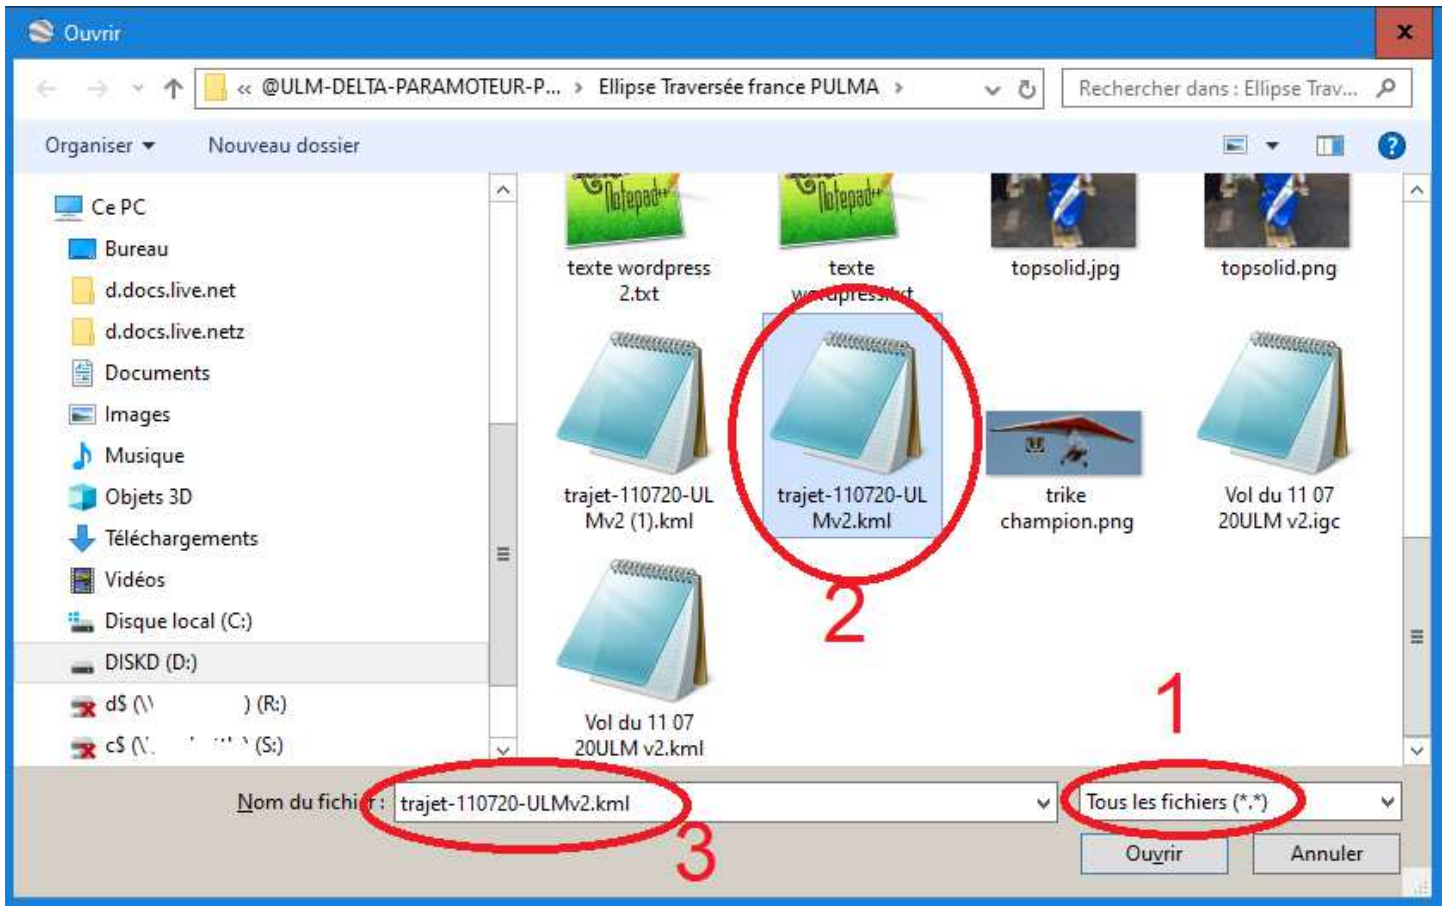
Ouvrir

« @ULM-DELTA-PARAMOTEUR-P... › Ellipse Traversée france PULMA ›

Rechercher dans : Ellipse Trav...

Organiser ▾ Nouveau dossier

Ce PC
Bureau
d.docs.live.net
d.docs.live.netz
Documents
Images
Musique
Objets 3D
Téléchargements
Vidéos
Disque local (C:)
DISKD (D:)
d$ (\\ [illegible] ) (R:)
c$ (\\ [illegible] ) (S:)

texte wordpress 2.txt
texte wordpress.txt
topsolid.jpg
topsolid.png
trajet-110720-ULMv2 (1).kml
trajet-110720-ULMv2.kml
trike champion.png
Vol du 11 07 20ULM v2.igc
Vol du 11 07 20ULM v2.kml

2
1

Nom du fichier : trajet-110720-ULMv2.kml
Tous les fichiers (*.*)
3
Ouvrir
Annuler